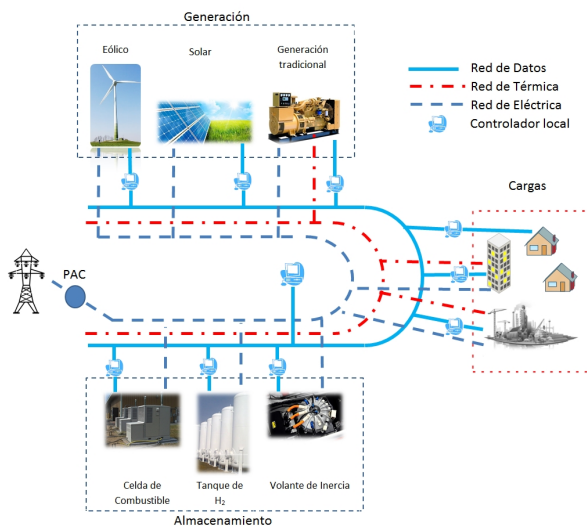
Generación

Eólico

Solar

Generación tradicional

Red de Datos

Red de Térmica

Red de Eléctrica

Controlador local

Cargas

PAC

Celda de Combustible

Tanque de $H_2$

Volante de Inercia

Almacenamiento